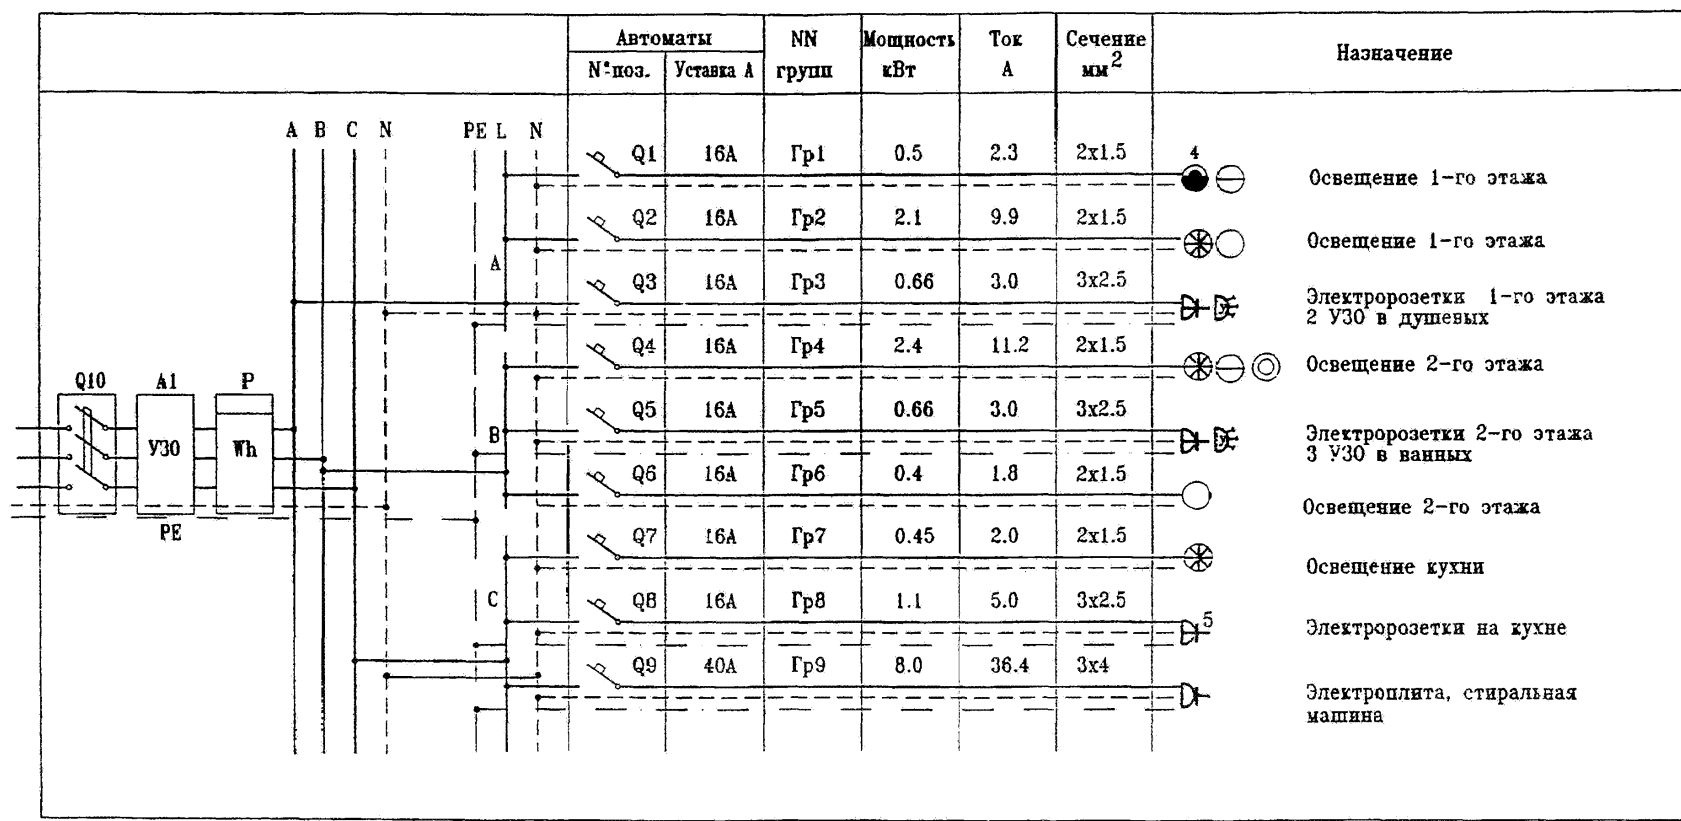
| Автоматы | | NN | Мощность | Ток | Сечение | Назначение |
|---|---|---|---|---|---|---|
| N°поз. | Уставка А | групп | кВт | А | мм$^2$ | |
| Q1 | 16А | Гр1 | 0.5 | 2.3 | 2x1.5 | Освещение 1-го этажа |
| Q2 | 16А | Гр2 | 2.1 | 9.9 | 2x1.5 | Освещение 1-го этажа |
| Q3 | 16А | Гр3 | 0.66 | 3.0 | 3x2.5 | Электророзетки 1-го этажа 2 УЗО в душевых |
| Q4 | 16А | Гр4 | 2.4 | 11.2 | 2x1.5 | Освещение 2-го этажа |
| Q5 | 16А | Гр5 | 0.66 | 3.0 | 3x2.5 | Электророзетки 2-го этажа 3 УЗО в ванных |
| Q6 | 16А | Гр6 | 0.4 | 1.8 | 2x1.5 | Освещение 2-го этажа |
| Q7 | 16А | Гр7 | 0.45 | 2.0 | 2x1.5 | Освещение кухни |
| Q8 | 16А | Гр8 | 1.1 | 5.0 | 3x2.5 | Электророзетки на кухне |
| Q9 | 40А | Гр9 | 8.0 | 36.4 | 3x4 | Электроплита, стиральная машина |

A B C N PE L N

A B C

4 5

Q10 A1 P

УЗО Wh

PE